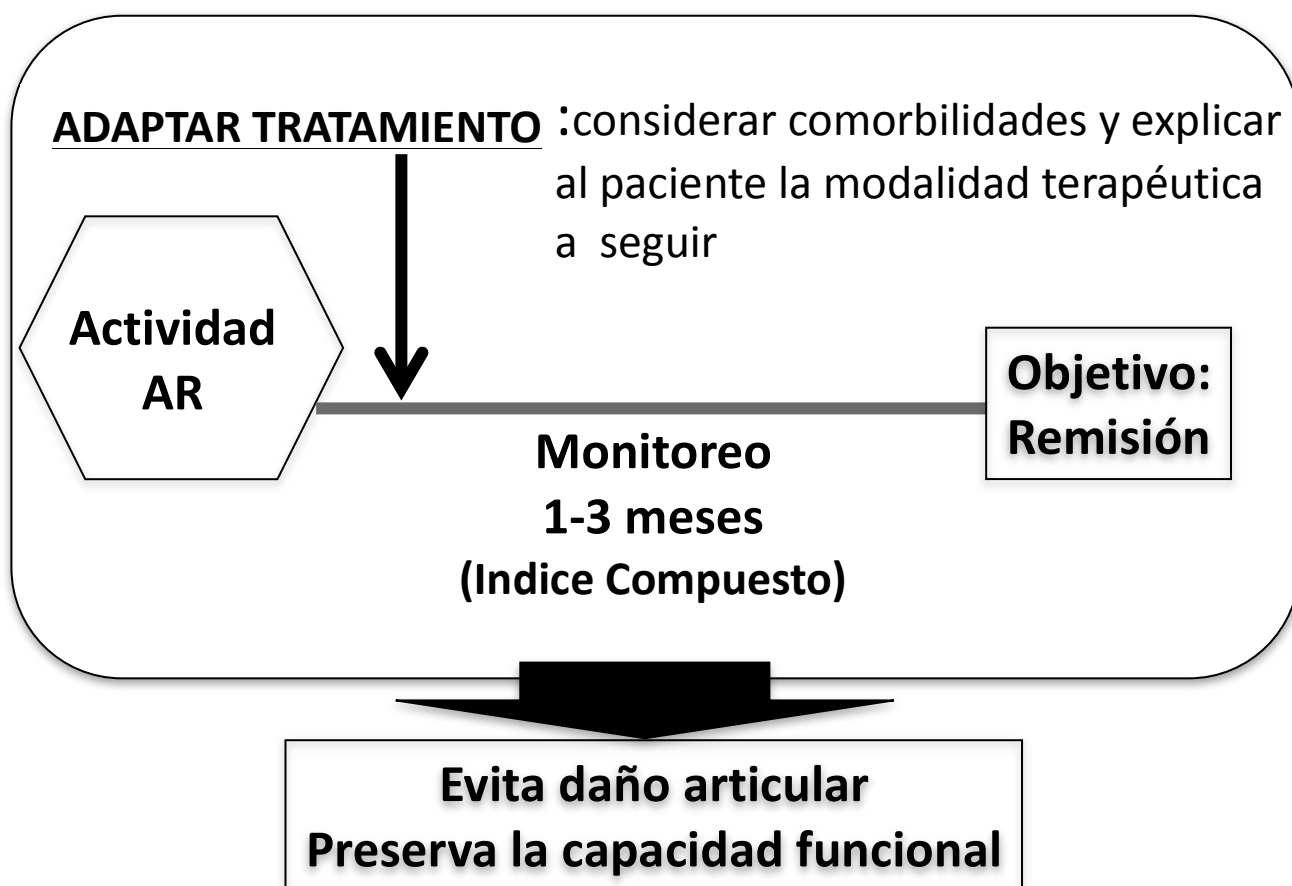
ADAPTAR TRATAMIENTO :considerar comorbilidades y explicar al paciente la modalidad terapéutica a seguir

Actividad AR

Objetivo: Remisión

Monitoreo
1-3 meses
(Indice Compuesto)

Evita daño articular
Preserva la capacidad funcional